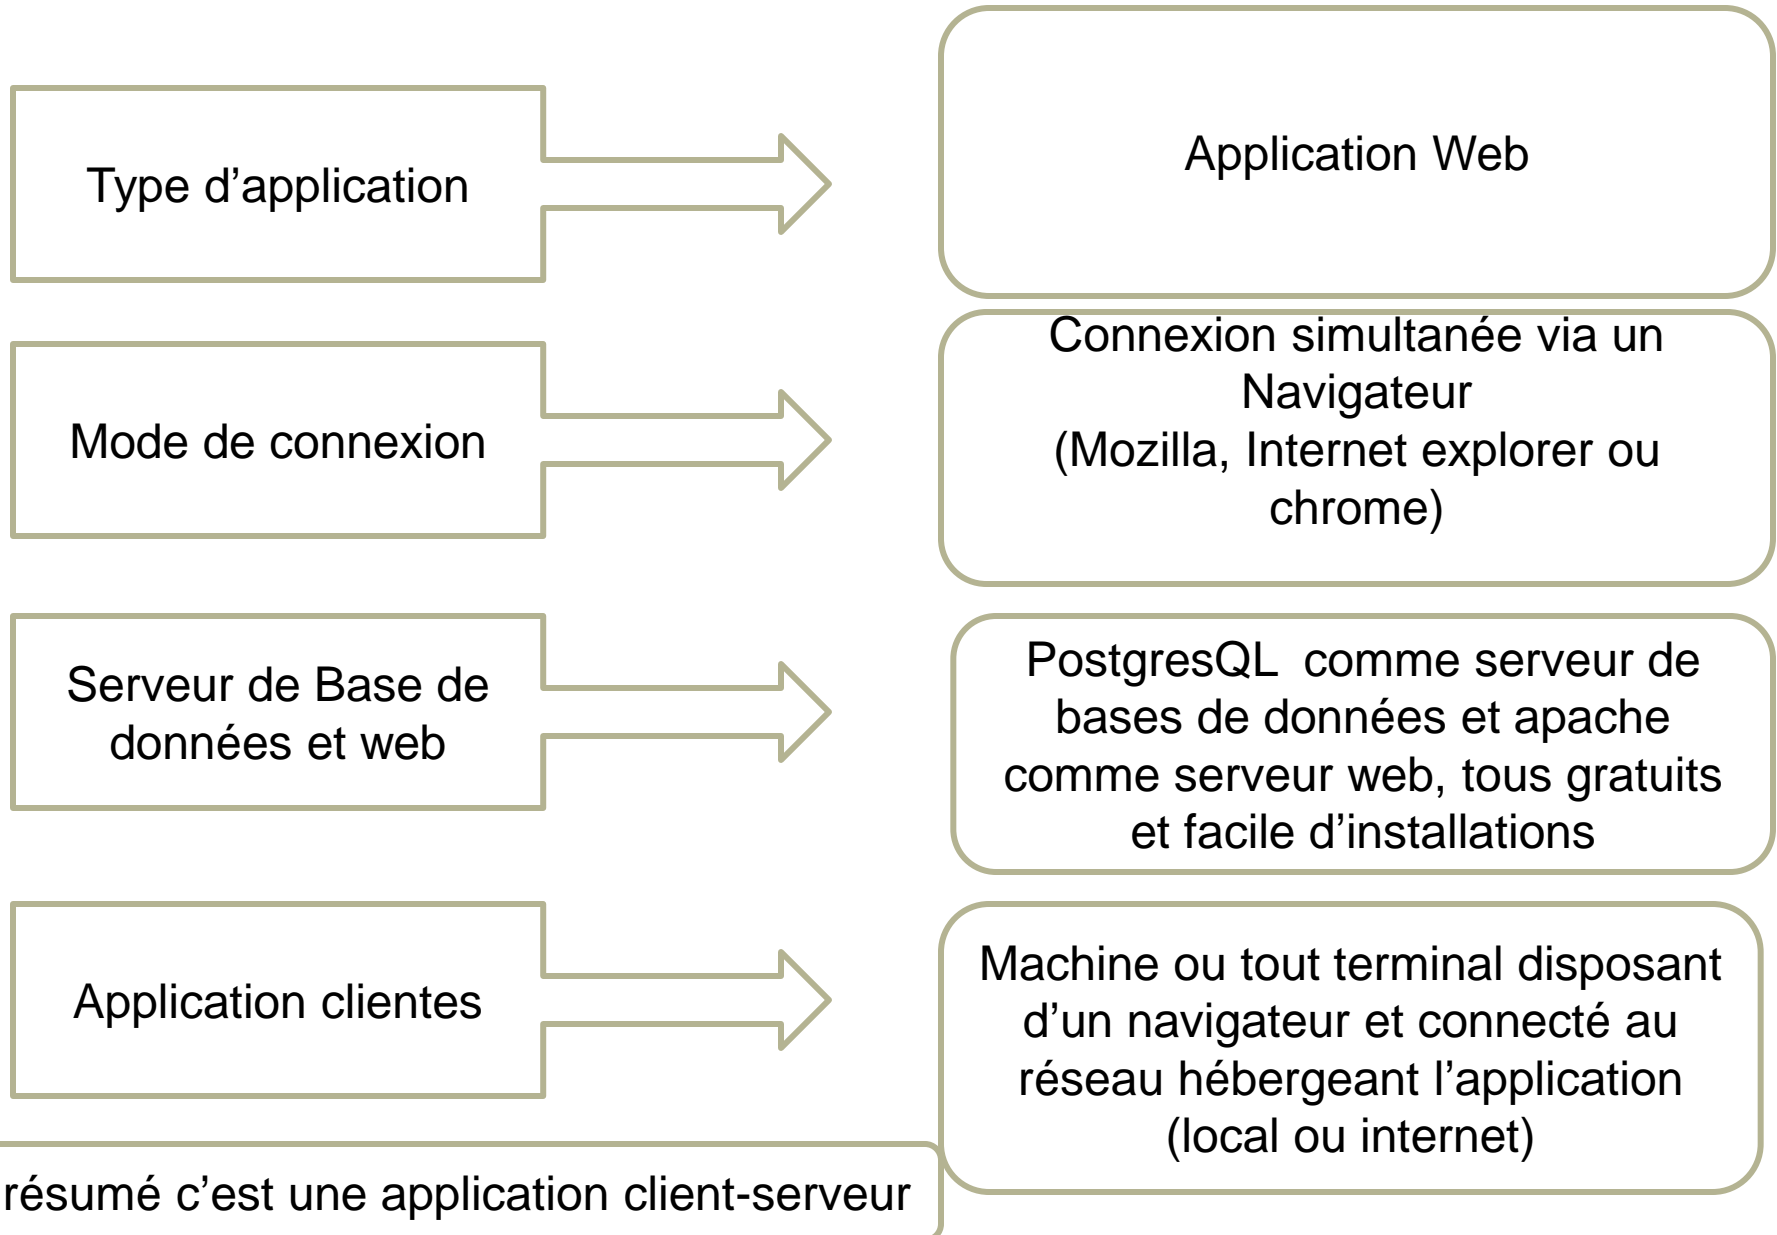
Type d’application

Application Web

Mode de connexion

Connexion simultanée via un Navigateur
(Mozilla, Internet explorer ou chrome)

Serveur de Base de données et web

PostgresQL comme serveur de bases de données et apache comme serveur web, tous gratuits et facile d’installations

Application clientes

Machine ou tout terminal disposant d’un navigateur et connecté au réseau hébergeant l’application (local ou internet)

résumé c’est une application client-serveur